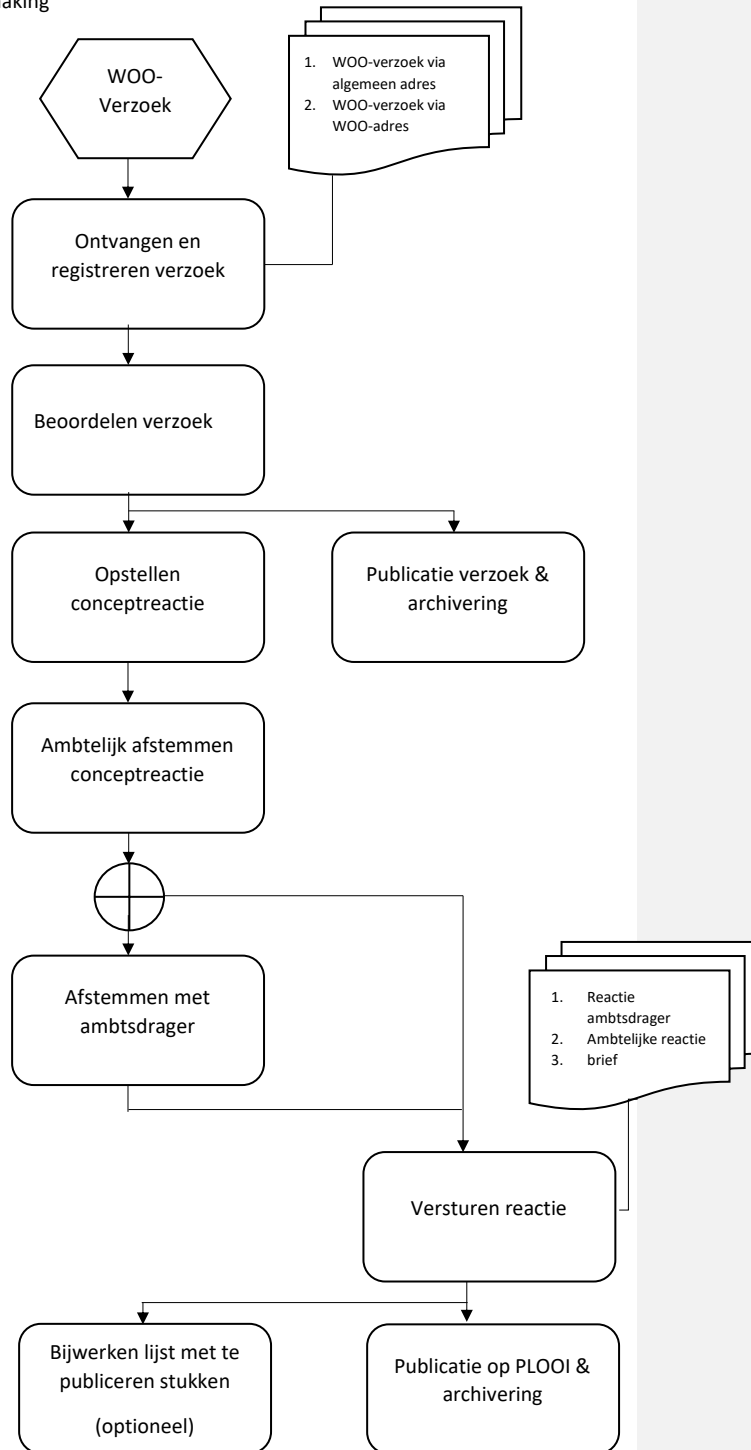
aking

WOO-Verzoek

1. WOO-verzoek via algemeen adres
2. WOO-verzoek via WOO-adres

Ontvangen en registreren verzoek

Beoordelen verzoek

Opstellen conceptreactie

Publicatie verzoek & archivering

Ambtelijk afstemmen conceptreactie

Afstemmen met ambtsdrager

1. Reactie ambtsdrager
2. Ambtelijke reactie
3. brief

Versturen reactie

Bijwerken lijst met te publiceren stukken

(optioneel)

Publicatie op PLOOI & archivering